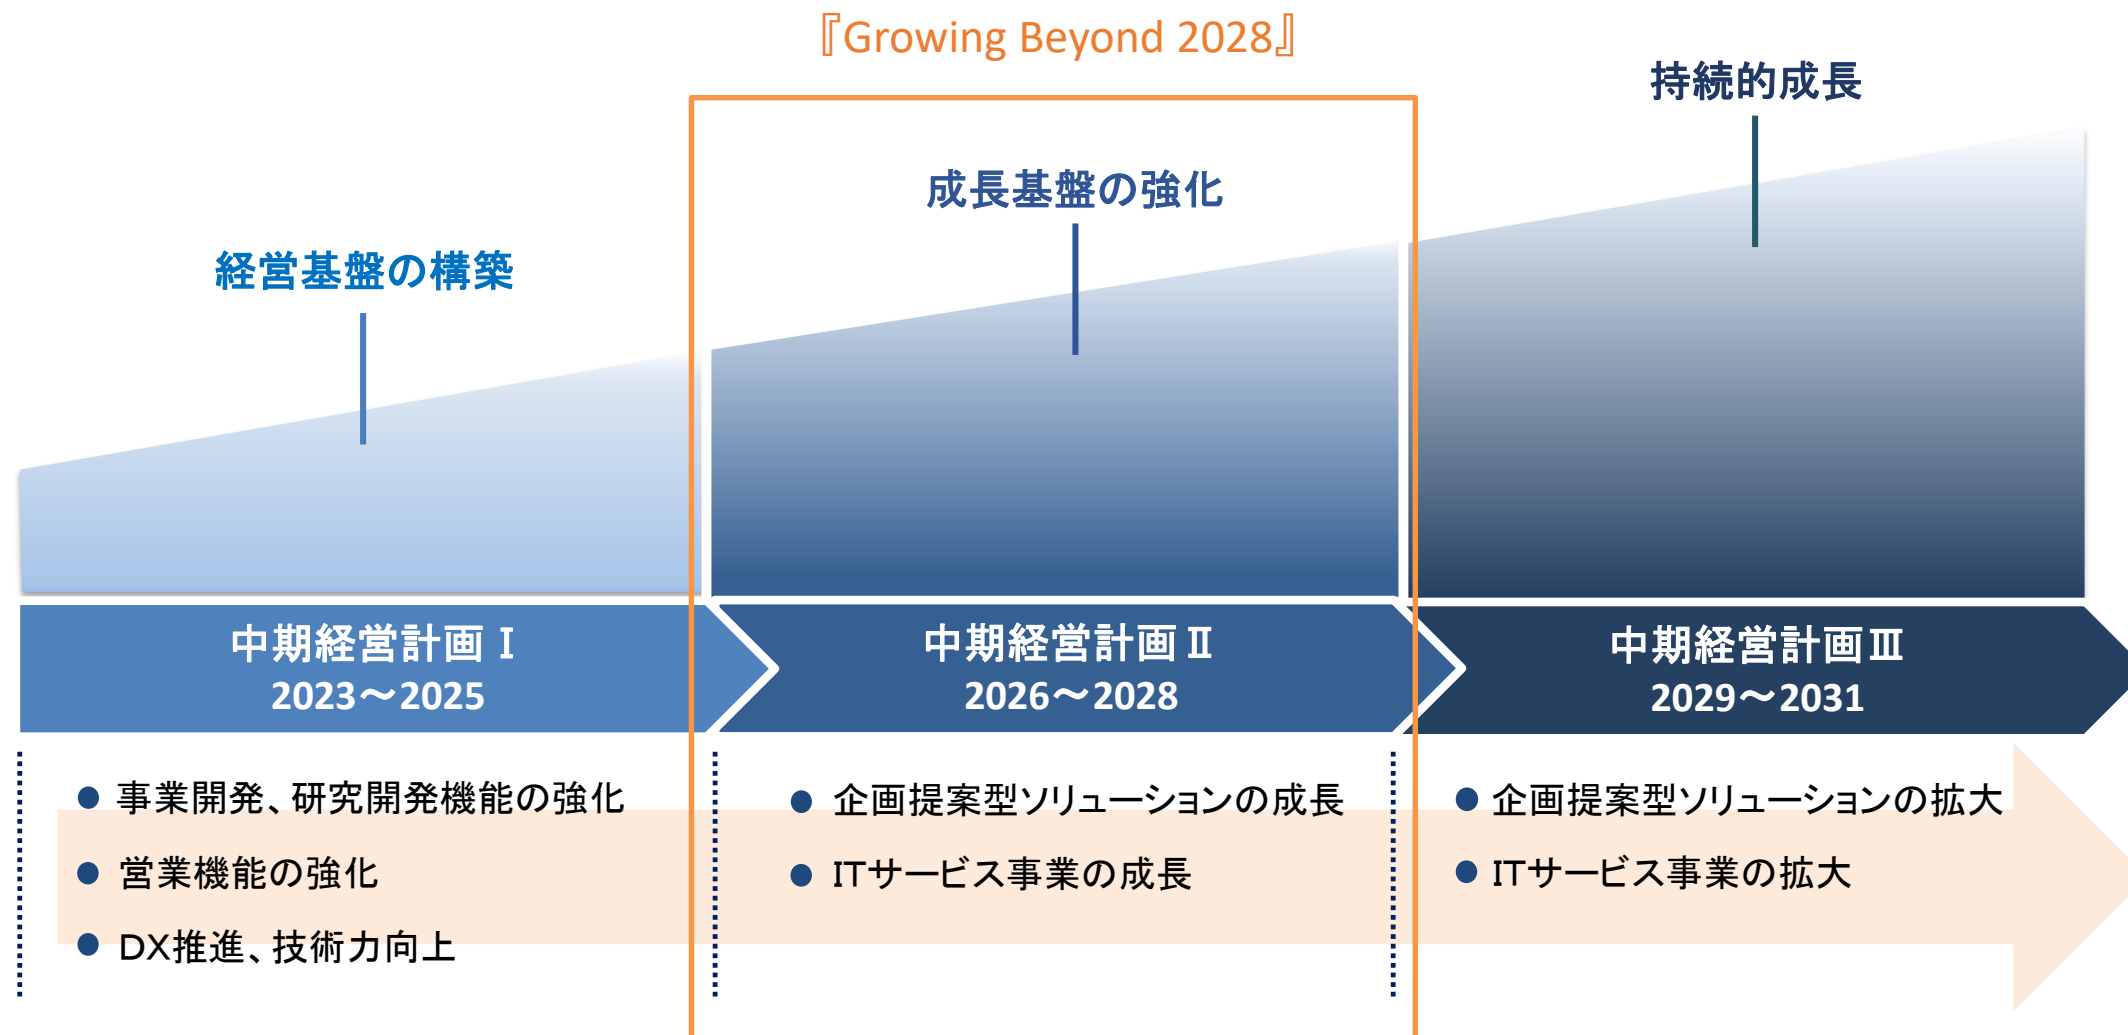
『Growing Beyond 2028』

持続的成長

成長基盤の強化

経営基盤の構築

中期経営計画 I
2023～2025

中期経営計画 II
2026～2028

中期経営計画 III
2029～2031

● 事業開発、研究開発機能の強化
● 営業機能の強化
● DX推進、技術力向上

● 企画提案型ソリューションの成長
● ITサービス事業の成長

● 企画提案型ソリューションの拡大
● ITサービス事業の拡大